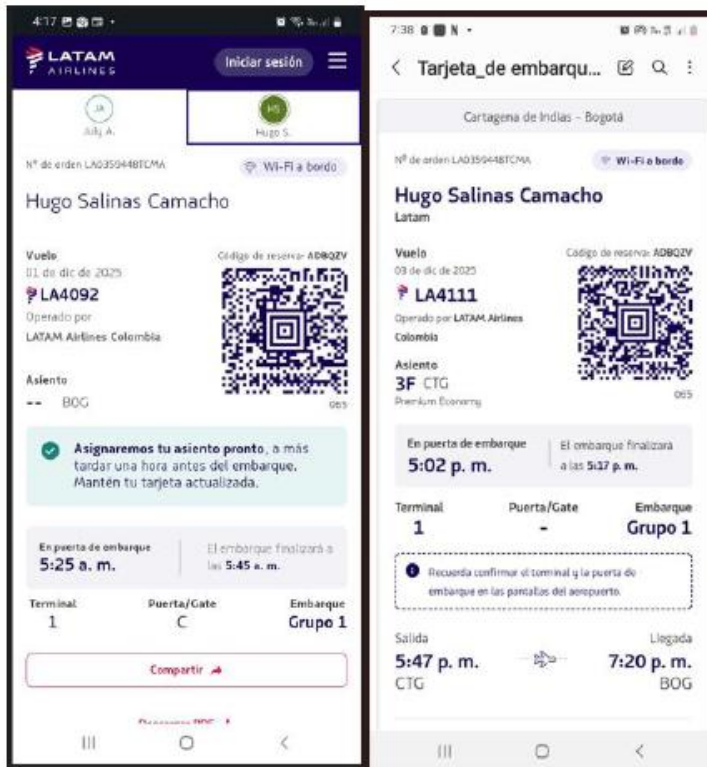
4:17

LATAM AIRLINES

Iniciar sesión

JA
July A.

HS
Hugo S.

Nº de orden LA0359448TCMA

Wi-Fi a bordo

Hugo Salinas Camacho

Vuelo
01 de dic de 2025

LA4092

Operado por
LATAM Airlines Colombia

Código de reserva: ADBQZV

Asiento
-- BOG

065

Asignaremos tu asiento pronto, a más tardar una hora antes del embarque. Mantén tu tarjeta actualizada.

En puerta de embarque
5:25 a. m.

El embarque finalizará a las 5:45 a. m.

Terminal
1

Puerta/Gate
C

Embarque
Grupo 1

Compartir

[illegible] PDF

7:38

Tarjeta_de embarqu...

Cartagena de Indias - Bogotá

Nº de orden LA0359448TCMA

Wi-Fi a bordo

Hugo Salinas Camacho
Latam

Vuelo
03 de dic de 2025

LA4111

Operado por LATAM Airlines Colombia

Código de reserva: ADBQZV

Asiento
3F CTG
Premium Economy

065

En puerta de embarque
5:02 p. m.

El embarque finalizará a las 5:17 p. m.

Terminal
1

Puerta/Gate
-

Embarque
Grupo 1

Recuerda confirmar el terminal y la puerta de embarque en las pantallas del aeropuerto.

Salida
5:47 p. m.
CTG

Llegada
7:20 p. m.
BOG